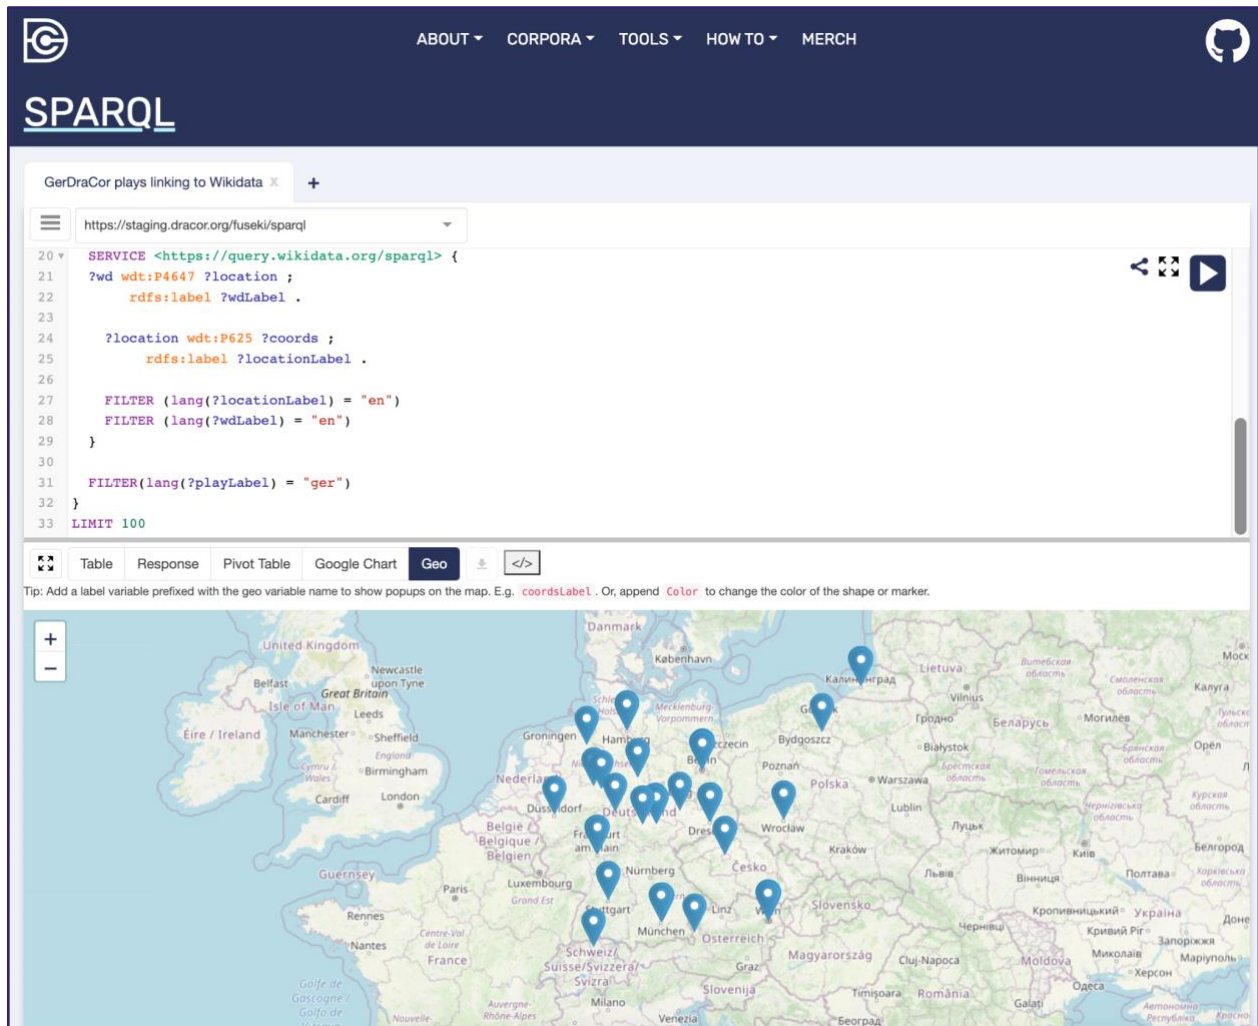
ABOUT ▾ CORPORA ▾ TOOLS ▾ HOW TO ▾ MERCH

SPARQL

GerDraCor plays linking to Wikidata ×   +

https://staging.dracor.org/fuseki/sparql

20   SERVICE <https://query.wikidata.org/sparql> {
21   ?wd wdt:P4647 ?location ;
22        rdfs:label ?wdLabel .
23
24     ?location wdt:P625 ?coords ;
25          rdfs:label ?locationLabel .
26
27     FILTER (lang(?locationLabel) = "en")
28     FILTER (lang(?wdLabel) = "en")
29   }
30
31   FILTER(lang(?playLabel) = "ger")
32 }
33 LIMIT 100

Table | Response | Pivot Table | Google Chart | Geo | </>

Tip: Add a label variable prefixed with the geo variable name to show popups on the map. E.g. coordsLabel. Or, append Color to change the color of the shape or marker.

+
−

Danmark
København
United Kingdom
Newcastle upon Tyne
Belfast
Great Britain
Isle of Man
Leeds
Éire / Ireland
Manchester
Sheffield
England
Cymru / Wales
Birmingham
Cardiff
London
Guernsey
Lietuva
Vilnius
Kaliningrad
Gdańsk
Гродно
Беларусь
Могилев
Мозсk
Калуга
Витебская область
Смоленская область
Тульская область
Орел
Брянская область
Гомельская область
Черниговская область
Курская область
Białystok
Brestская область
Bydgoszcz
Warszawa
Poznań
Polska
Lublin
Wrocław
Kraków
Луцьк
Житомир
Київ
Полтава
Білгород
Харківська область
Groningen
Hamburg
Schleswig-Holstein
Mecklenburg-Vorpommern
Szczecin
Berlin
Nederland
Düsseldorf
Deutschland
Dresden
België / Belgique / Belgien
Frankfurt am Main
Luxembourg
Grand Est
Nürnberg
Česko
Paris
Rennes
Nantes
Centre-Val de Loire
France
Stuttgart
München
Linz
Wien
Slovensko
Österreich
Schweiz/ Suisse/Svizzera/ Svizra
Graz
Magyarország
Cluj-Napoca
România
Moldova
Львів
Вінниця
Кропивницький
Україна
Чернівці
Кривий Ріг
Запоріжжя
Дніпро
Миколаїв
Маріуполь
Херсон
Одеса
Galați
Timișoara
Slovenija
Milano
Venezia
Београд
Auvergne-Rhône-Alpes
Nouvelle-
Golfe de Gascogne / Golfo de
Автономна Республіка Крим